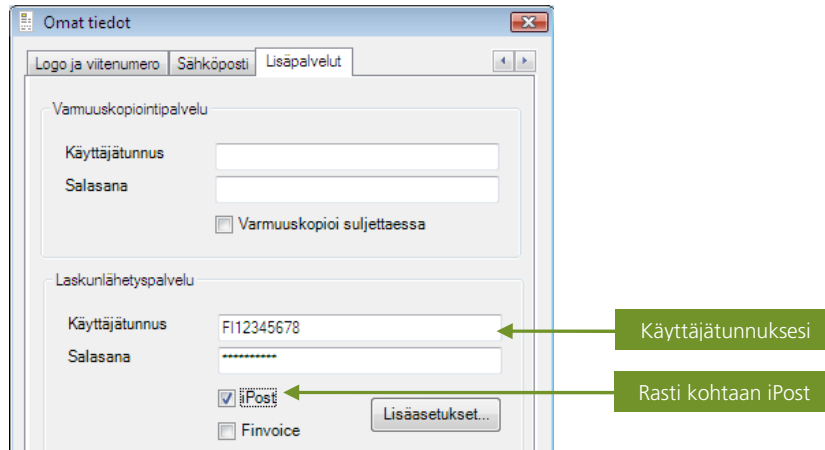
Omat tiedot

Logo ja viitenumero | Sähköposti | Lisäpalvelut

Varmuuskopiointipalvelu

Käyttäjätunnus

Salasana

Varmuuskopioi suljettaessa

Laskunlähetyspalvelu

Käyttäjätunnus FI12345678

Salasana ••••••••••

iPost

Lisäasetukset...

Finvoice

Käyttäjätunnuksesi

Rasti kohtaan iPost